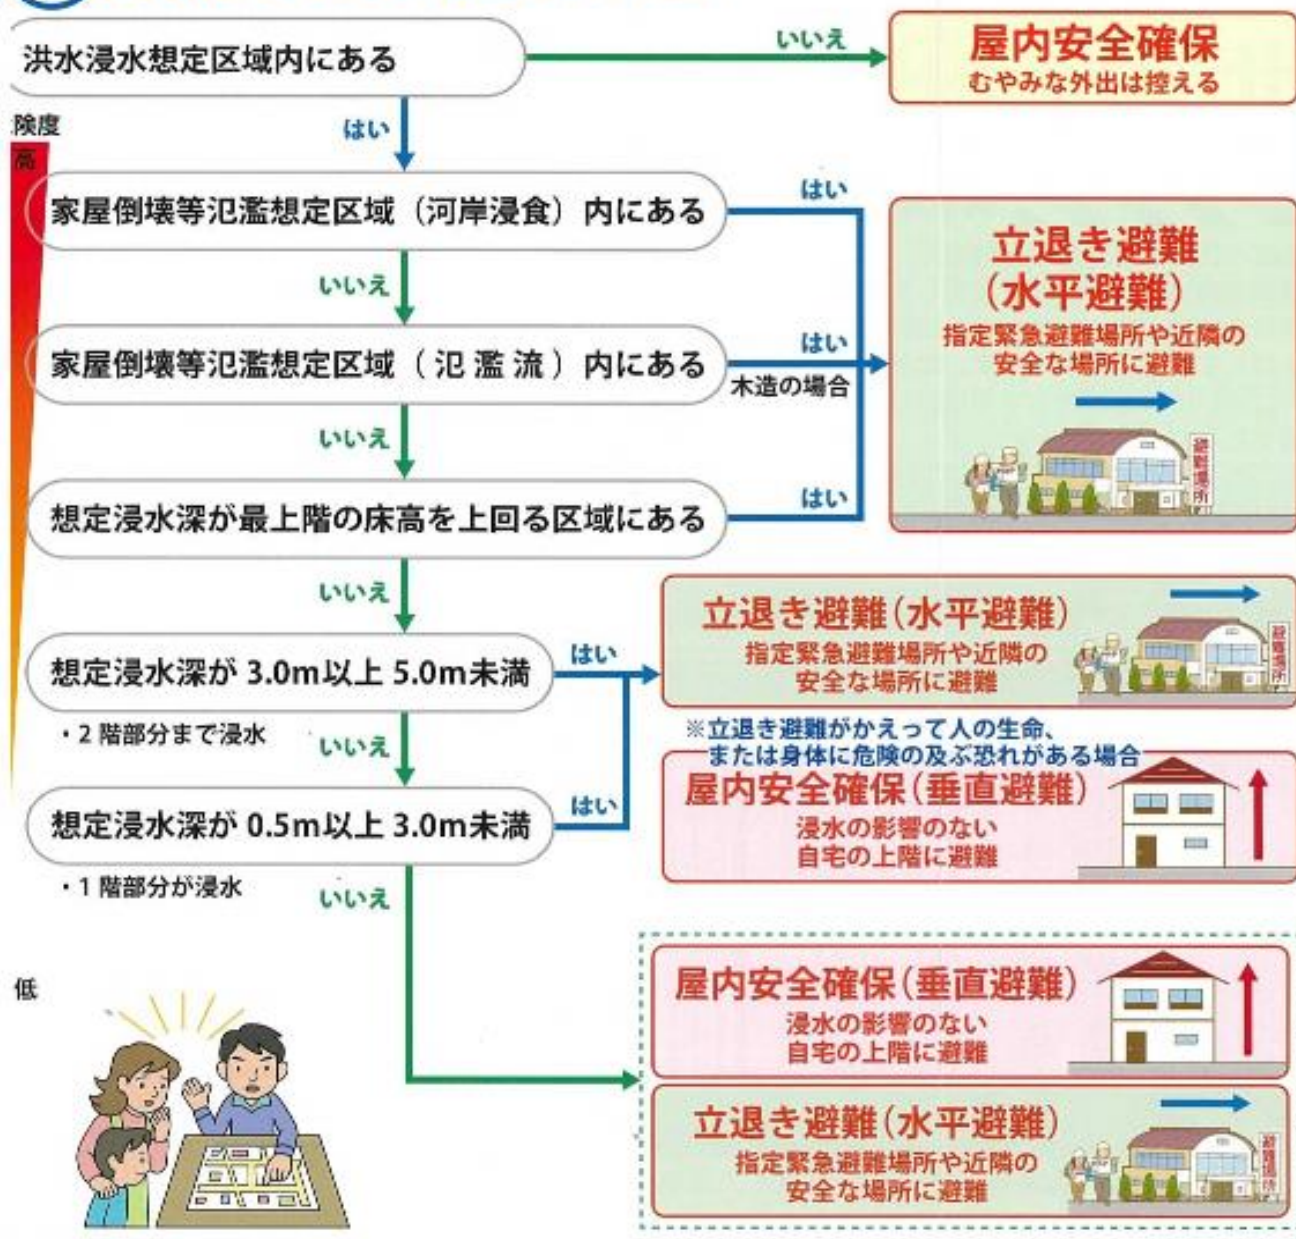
洪水浸水想定区域内にある

いいえ

屋内安全確保
むやみな外出は控える

危険度
高

はい

家屋倒壊等氾濫想定区域（河岸浸食）内にある

はい

いいえ

家屋倒壊等氾濫想定区域（氾濫流）内にある

はい
木造の場合

いいえ

想定浸水深が最上階の床高を上回る区域にある

はい

立退き避難
（水平避難）
指定緊急避難場所や近隣の安全な場所に避難

避難場所

いいえ

想定浸水深が 3.0m以上 5.0m未満

はい

・2 階部分まで浸水

いいえ

想定浸水深が 0.5m以上 3.0m未満

はい

・1 階部分が浸水

いいえ

立退き避難（水平避難）
指定緊急避難場所や近隣の安全な場所に避難

避難場所

※立退き避難がかえって人の生命、または身体に危険の及ぶ恐れがある場合

屋内安全確保（垂直避難）
浸水の影響のない自宅の上階に避難

低

屋内安全確保（垂直避難）
浸水の影響のない自宅の上階に避難

立退き避難（水平避難）
指定緊急避難場所や近隣の安全な場所に避難

避難場所